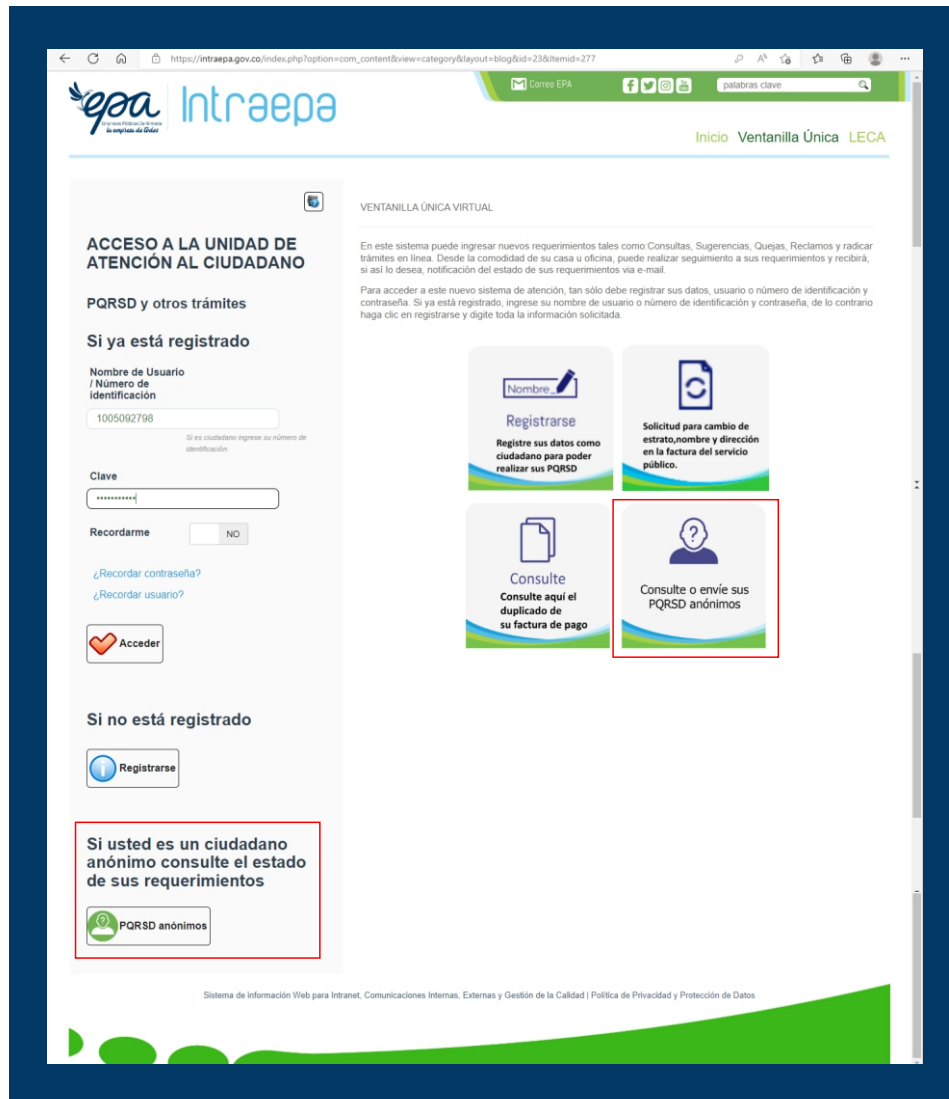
https://intraepa.gov.co/index.php?option=com_content&view=category&layout=blog&id=23&Itemid=277

epa Empresas Públicas de Armenia la empresa de todos

Intraepa

Correo EPA

palabras clave

Inicio Ventanilla Única LECA

ACCESO A LA UNIDAD DE ATENCIÓN AL CIUDADANO

PQRSD y otros trámites

Si ya está registrado

Nombre de Usuario / Número de identificación

1005092798

Si es ciudadano ingrese su número de identificación.

Clave

Recordarme NO

¿Recordar contraseña?

¿Recordar usuario?

Acceder

Si no está registrado

Registrarse

Si usted es un ciudadano anónimo consulte el estado de sus requerimientos

PQRSD anónimos

VENTANILLA ÚNICA VIRTUAL

En este sistema puede ingresar nuevos requerimientos tales como:Consultas, Sugerencias, Quejas, Reclamos y radicar trámites en línea. Desde la comodidad de su casa u oficina, puede realizar seguimiento a sus requerimientos y recibirá, si así lo desea, notificación del estado de sus requerimientos via e-mail.

Para acceder a este nuevo sistema de atención, tan sólo debe registrar sus datos, usuario o número de identificación y contraseña. Si ya está registrado, ingrese su nombre de usuario o número de identificación y contraseña, de lo contrario haga clic en registrarse y digite toda la información solicitada.

Nombre

Registrarse

Registre sus datos como ciudadano para poder realizar sus PQRSD

Solicitud para cambio de estrato,nombre y dirección en la factura del servicio público.

Consulte

Consulte aquí el duplicado de su factura de pago

Consulte o envíe sus PQRSD anónimos

Sistema de información Web para Intranet, Comunicaciones Internas, Externas y Gestión de la Calidad | Política de Privacidad y Protección de Datos